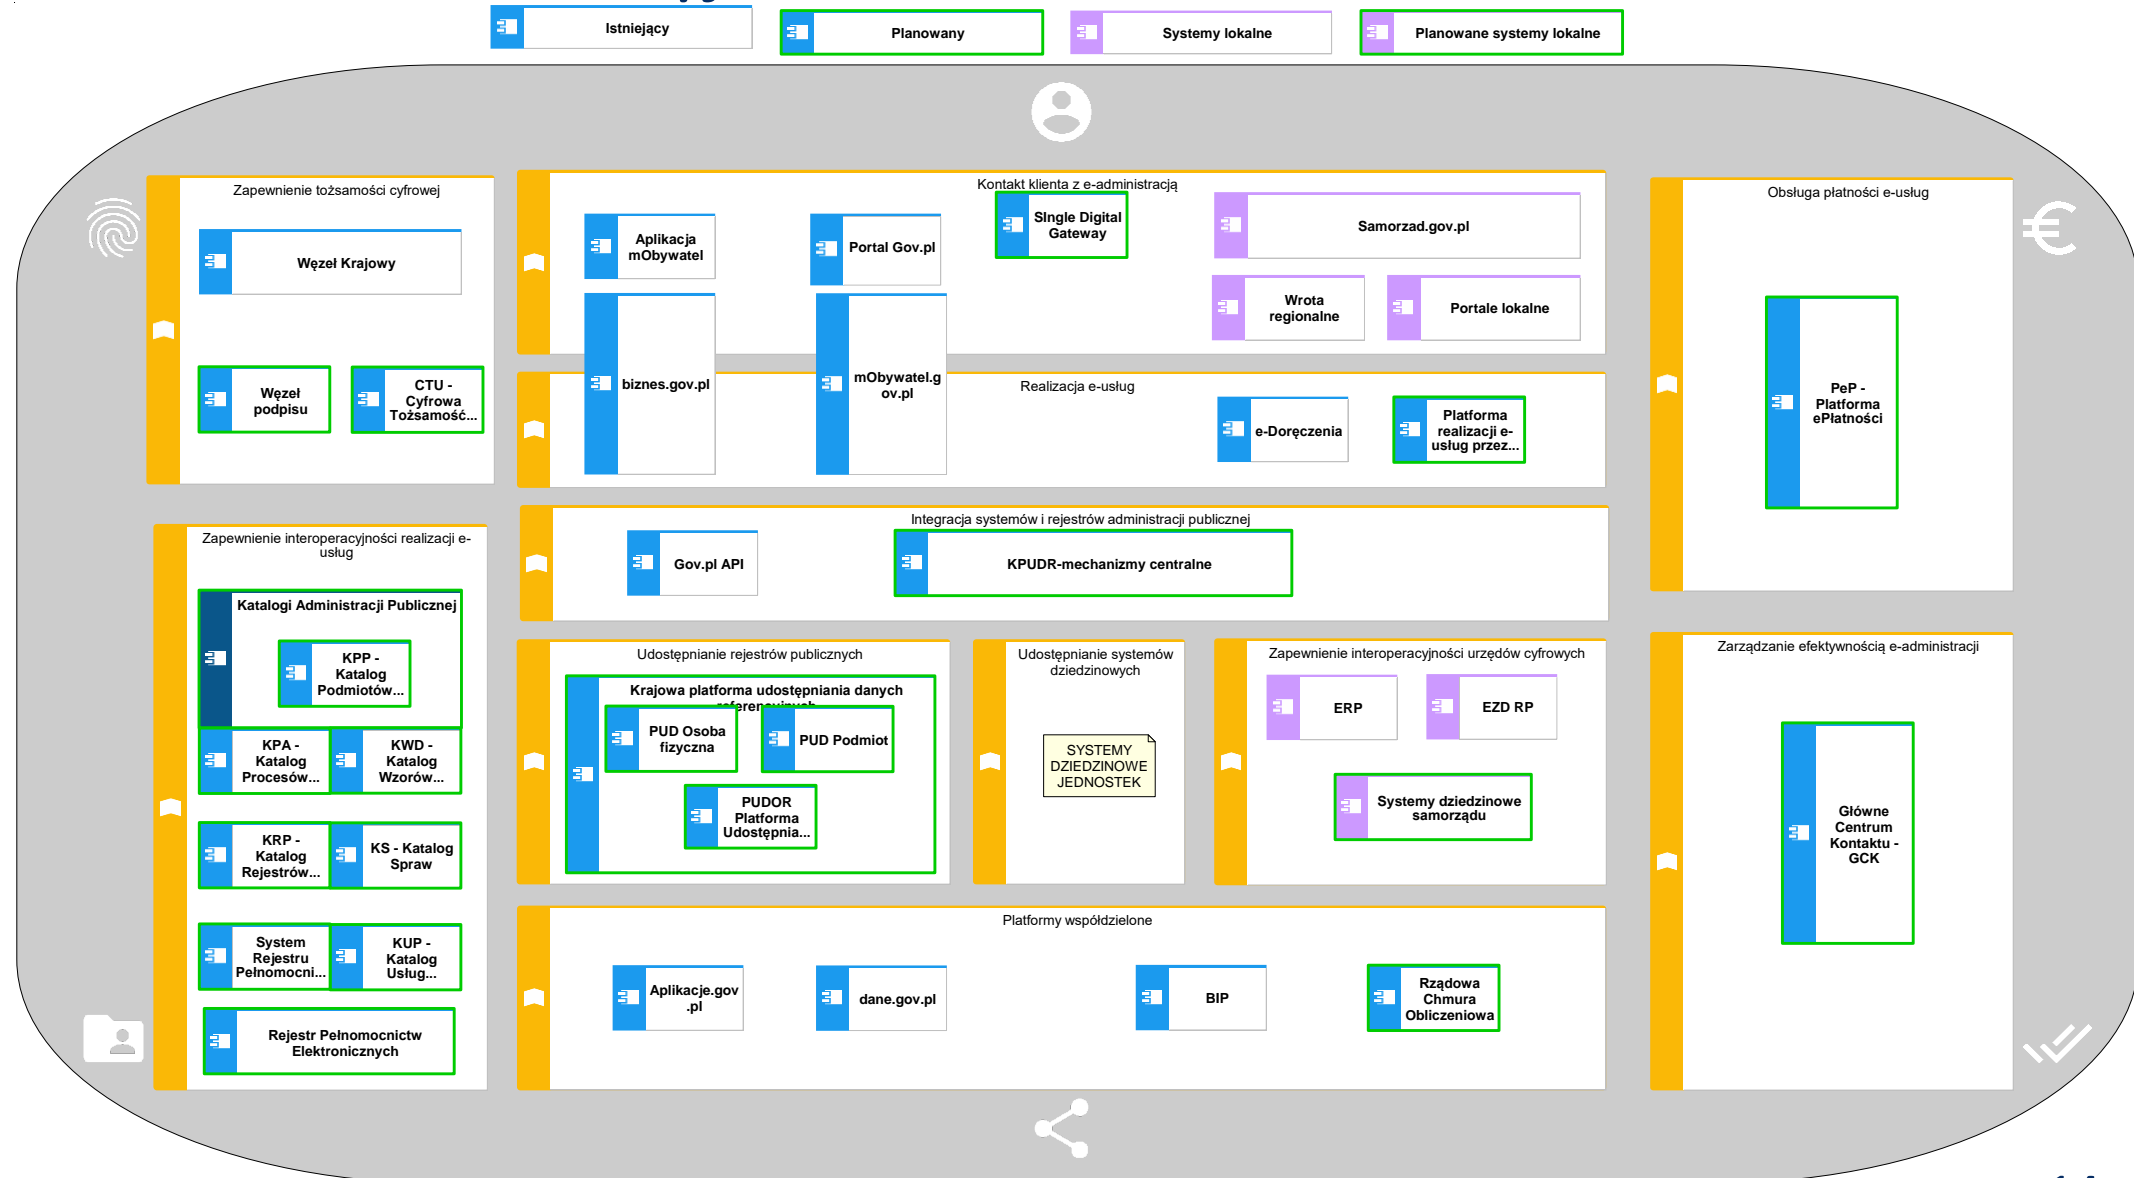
Istniejący

Planowany

Systemy lokalne

Planowane systemy lokalne

Zapewnienie tożsamości cyfrowej

Węzeł Krajowy

Węzeł podpisu

CTU - Cyfrowa Tożsamość...

Kontakt klienta z e-administracją

Aplikacja mObywatel

Portal Gov.pl

SIngle Digital Gateway

Samorzad.gov.pl

Wrota regionalne

Portale lokalne

biznes.gov.pl

mObywatel.gov.pl

Realizacja e-usług

e-Doręczenia

Platforma realizacji e-usług przez...

Obsługa płatności e-usług

PeP - Platforma ePłatności

Zapewnienie interoperacyjności realizacji e-usług

Katalogi Administracji Publicznej

KPP - Katalog Podmiotów...

KPA - Katalog Procesów...

KWD - Katalog Wzorów...

KRP - Katalog Rejestrów...

KS - Katalog Spraw

System Rejestru Pełnomocni...

KUP - Katalog Usług...

Rejestr Pełnomocnictw Elektronicznych

Integracja systemów i rejestrów administracji publicznej

Gov.pl API

KPUDR-mechanizmy centralne

Udostępnianie rejestrów publicznych

Krajowa platforma udostępniania danych referencyjnych

PUD Osoba fizyczna

PUD Podmiot

PUDOR Platforma Udostępnia...

Udostępnianie systemów dziedzinowych

SYSTEMY DZIEDZINOWE JEDNOSTEK

Zapewnienie interoperacyjności urzędów cyfrowych

ERP

EZD RP

Systemy dziedzinowe samorządu

Zarządzanie efektywnością e-administracji

Główne Centrum Kontaktu - GCK

Platformy współdzielone

Aplikacje.gov.pl

dane.gov.pl

BIP

Rządowa Chmura Obliczeniowa